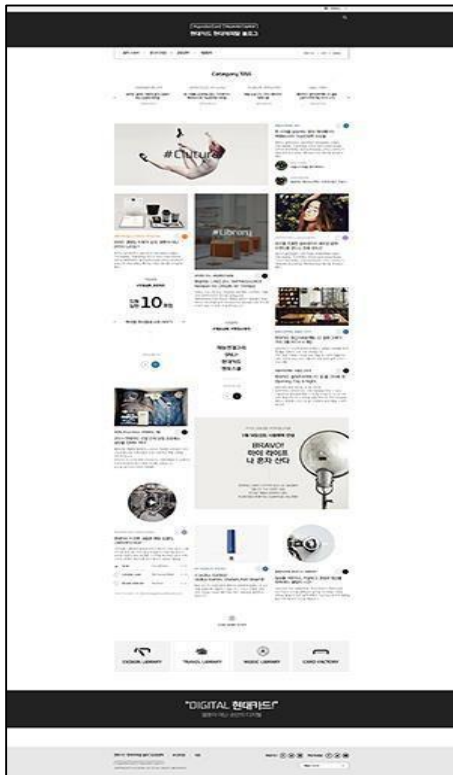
HyundaiCard | HyundaiCapital
현대카드 현대캐피탈 블로그

Category 550

#Culture

#Library

인생 10 가지

BRAVO!
마이 라이프
나 혼자 산다

DESIGN LIBRARY
TRAVEL LIBRARY
MUSIC LIBRARY
CARD FACTORY

"DIGITAL 현대카드"